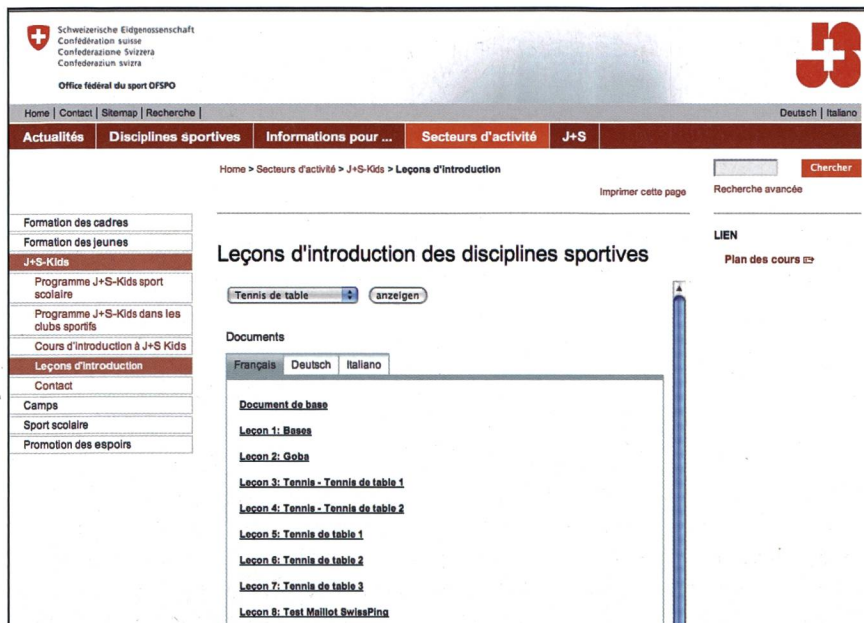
Schweizerische Eidgenossenschaft
Confédération suisse
Confederazione Svizzera
Confederaziun svizra

Office fédéral du sport OFSPO

J+S

Home | Contact | Sitemap | Recherche |

Deutsch | Italiano

Actualités | Disciplines sportives | Informations pour ... | Secteurs d'activité | J+S

Home > Secteurs d'activité > J+S-Kids > Leçons d'introduction

Chercher

Recherche avancée

Imprimer cette page

Formation des cadres
Formation des jeunes
J+S-Kids
Programme J+S-Kids sport scolaire
Programme J+S-Kids dans les clubs sportifs
Cours d'introduction à J+S Kids
Leçons d'introduction
Contact
Camps
Sport scolaire
Promotion des espoirs

Leçons d'introduction des disciplines sportives

Tennis de table

anzeigen

Documents

Français | Deutsch | Italiano

Document de base

Leçon 1: Bases

Leçon 2: Goba

Leçon 3: Tennis - Tennis de table 1

Leçon 4: Tennis - Tennis de table 2

Leçon 5: Tennis de table 1

Leçon 6: Tennis de table 2

Leçon 7: Tennis de table 3

Leçon 8: Test Maillot SwissPing

LIEN

Plan des cours